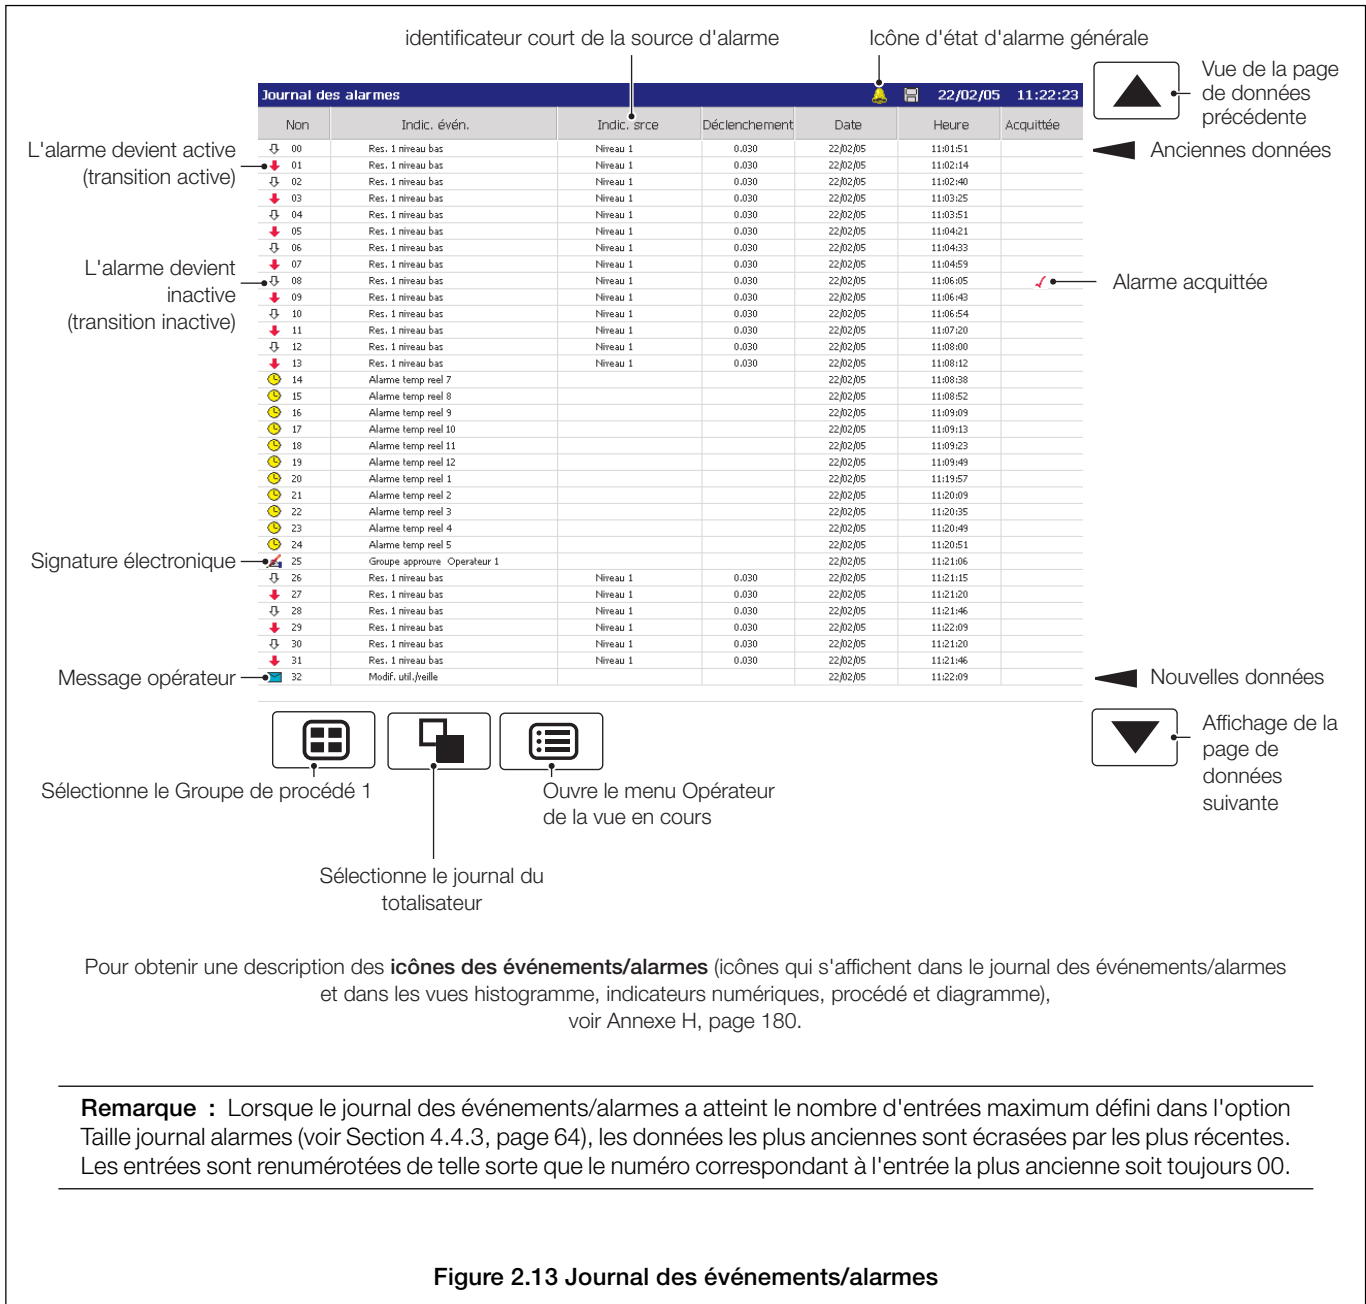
identificateur court de la source d'alarme

Icône d'état d'alarme générale

Vue de la page de données précédente

Journal des alarmes 22/02/05 11:22:23

| Non | Indic. évén. | Indic. srce | Déclenchement | Date | Heure | Acquittée |
|---|---|---|---|---|---|---|
| 00 | Res. 1 niveau bas | Niveau 1 | 0.030 | 22/02/05 | 11:01:51 | |
| 01 | Res. 1 niveau bas | Niveau 1 | 0.030 | 22/02/05 | 11:02:14 | |
| 02 | Res. 1 niveau bas | Niveau 1 | 0.030 | 22/02/05 | 11:02:40 | |
| 03 | Res. 1 niveau bas | Niveau 1 | 0.030 | 22/02/05 | 11:03:25 | |
| 04 | Res. 1 niveau bas | Niveau 1 | 0.030 | 22/02/05 | 11:03:51 | |
| 05 | Res. 1 niveau bas | Niveau 1 | 0.030 | 22/02/05 | 11:04:21 | |
| 06 | Res. 1 niveau bas | Niveau 1 | 0.030 | 22/02/05 | 11:04:33 | |
| 07 | Res. 1 niveau bas | Niveau 1 | 0.030 | 22/02/05 | 11:04:59 | |
| 08 | Res. 1 niveau bas | Niveau 1 | 0.030 | 22/02/05 | 11:06:05 | ✓ |
| 09 | Res. 1 niveau bas | Niveau 1 | 0.030 | 22/02/05 | 11:06:43 | |
| 10 | Res. 1 niveau bas | Niveau 1 | 0.030 | 22/02/05 | 11:06:54 | |
| 11 | Res. 1 niveau bas | Niveau 1 | 0.030 | 22/02/05 | 11:07:20 | |
| 12 | Res. 1 niveau bas | Niveau 1 | 0.030 | 22/02/05 | 11:08:00 | |
| 13 | Res. 1 niveau bas | Niveau 1 | 0.030 | 22/02/05 | 11:08:12 | |
| 14 | Alarme temp reel 7 | | | 22/02/05 | 11:08:38 | |
| 15 | Alarme temp reel 8 | | | 22/02/05 | 11:08:52 | |
| 16 | Alarme temp reel 9 | | | 22/02/05 | 11:09:09 | |
| 17 | Alarme temp reel 10 | | | 22/02/05 | 11:09:13 | |
| 18 | Alarme temp reel 11 | | | 22/02/05 | 11:09:23 | |
| 19 | Alarme temp reel 12 | | | 22/02/05 | 11:09:49 | |
| 20 | Alarme temp reel 1 | | | 22/02/05 | 11:19:57 | |
| 21 | Alarme temp reel 2 | | | 22/02/05 | 11:20:09 | |
| 22 | Alarme temp reel 3 | | | 22/02/05 | 11:20:35 | |
| 23 | Alarme temp reel 4 | | | 22/02/05 | 11:20:49 | |
| 24 | Alarme temp reel 5 | | | 22/02/05 | 11:20:51 | |
| 25 | Groupe approuve Operateur 1 | | | 22/02/05 | 11:21:06 | |
| 26 | Res. 1 niveau bas | Niveau 1 | 0.030 | 22/02/05 | 11:21:15 | |
| 27 | Res. 1 niveau bas | Niveau 1 | 0.030 | 22/02/05 | 11:21:20 | |
| 28 | Res. 1 niveau bas | Niveau 1 | 0.030 | 22/02/05 | 11:21:46 | |
| 29 | Res. 1 niveau bas | Niveau 1 | 0.030 | 22/02/05 | 11:22:09 | |
| 30 | Res. 1 niveau bas | Niveau 1 | 0.030 | 22/02/05 | 11:21:20 | |
| 31 | Res. 1 niveau bas | Niveau 1 | 0.030 | 22/02/05 | 11:21:46 | |
| 32 | Modif. util./veille | | | 22/02/05 | 11:22:09 | |

L'alarme devient active (transition active)

Anciennes données

L'alarme devient inactive (transition inactive)

Alarme acquittée

Signature électronique

Message opérateur

Nouvelles données

Affichage de la page de données suivante

Sélectionne le Groupe de procédé 1

Ouvre le menu Opérateur de la vue en cours

Sélectionne le journal du totalisateur

Pour obtenir une description des **icônes des événements/alarmes** (icônes qui s'affichent dans le journal des événements/alarmes et dans les vues histogramme, indicateurs numériques, procédé et diagramme), voir Annexe H, page 180.

**Remarque :** Lorsque le journal des événements/alarmes a atteint le nombre d'entrées maximum défini dans l'option Taille journal alarmes (voir Section 4.4.3, page 64), les données les plus anciennes sont écrasées par les plus récentes. Les entrées sont renumérotées de telle sorte que le numéro correspondant à l'entrée la plus ancienne soit toujours 00.

**Figure 2.13 Journal des événements/alarmes**